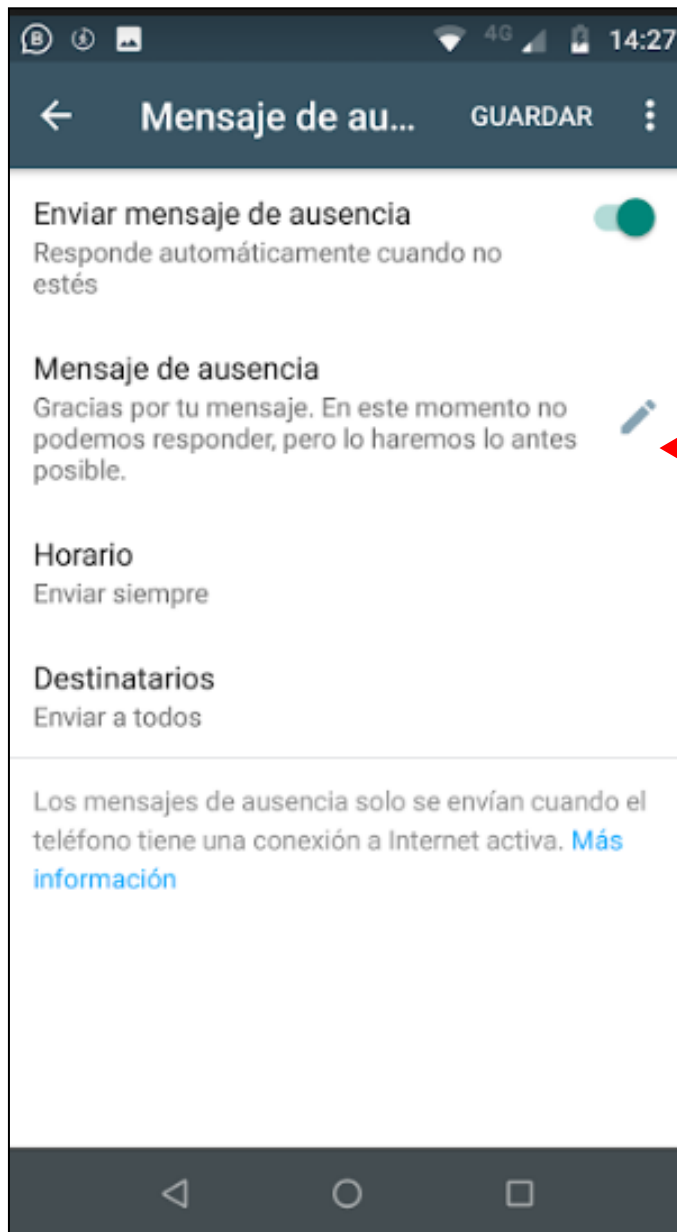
4G 14:27

Mensaje de au... GUARDAR

Enviar mensaje de ausencia
Responde automáticamente cuando no estés

Mensaje de ausencia
Gracias por tu mensaje. En este momento no podemos responder, pero lo haremos lo antes posible.

Horario
Enviar siempre

Destinatarios
Enviar a todos

Los mensajes de ausencia solo se envían cuando el teléfono tiene una conexión a Internet activa. Más información